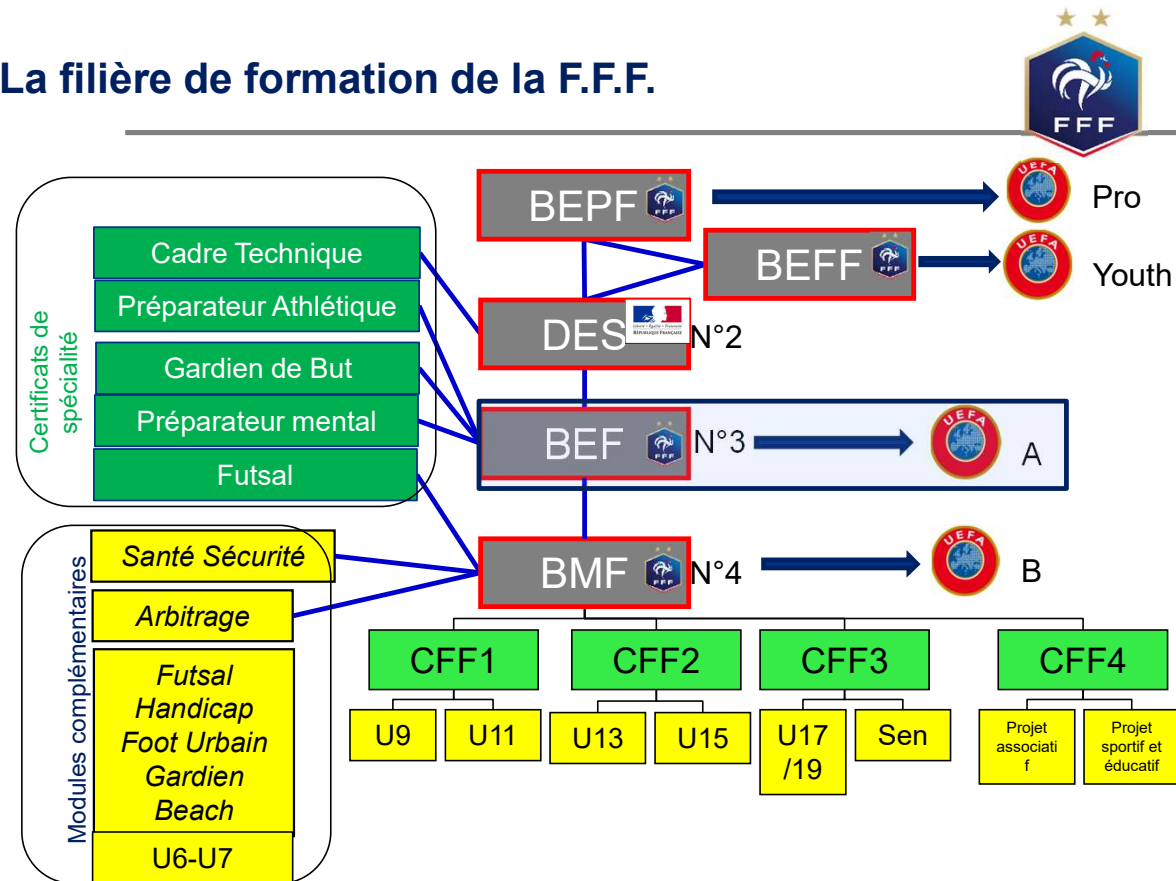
La filière de formation de la F.F.F.

FFF

Certificats de spécialité

Cadre Technique

Préparateur Athlétique

Gardien de But

Préparateur mental

Futsal

Modules complémentaires

Santé Sécurité

Arbitrage

Futsal
Handicap
Foot Urbain
Gardien
Beach

U6-U7

BEPF

Pro

BEFF

Youth

DES N°2

BEF N°3

A

BMF N°4

B

CFF1

CFF2

CFF3

CFF4

U9

U11

U13

U15

U17 /19

Sen

Projet associatif

Projet sportif et éducatif